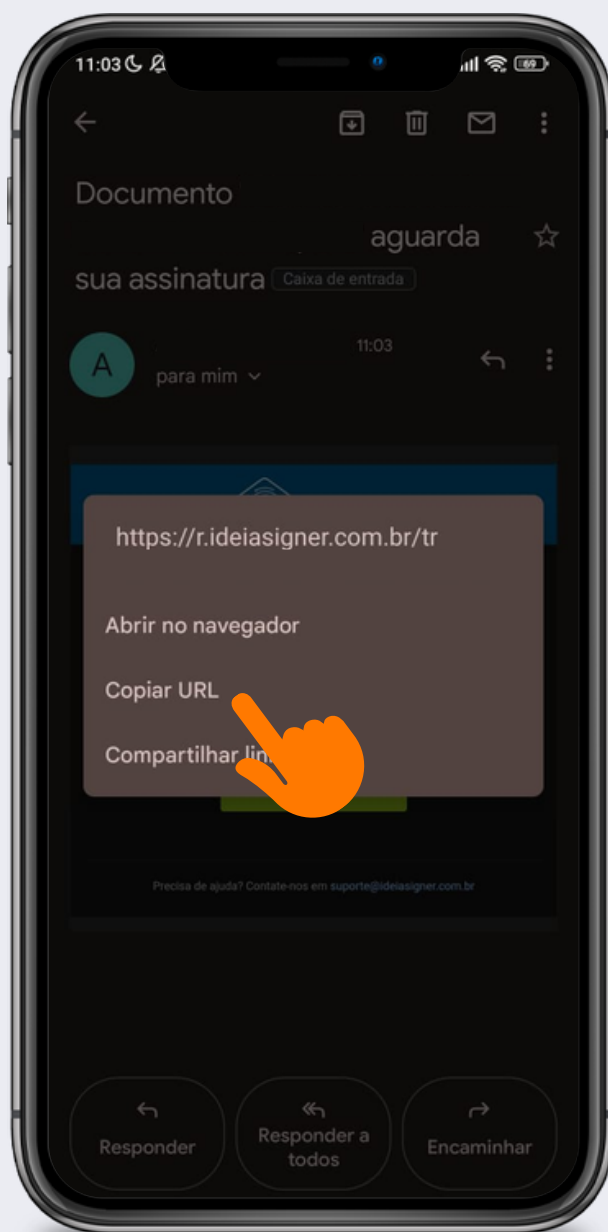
11:03

69

Documento

aguarda sua assinatura Caixa de entrada

A

11:03

para mim

https://r.ideiasigner.com.br/tr

Abrir no navegador

Copiar URL

Compartilhar lin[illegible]

Precisa de ajuda? Contate-nos em suporte@ideiasigner.com.br

Responder

Responder a todos

Encaminhar